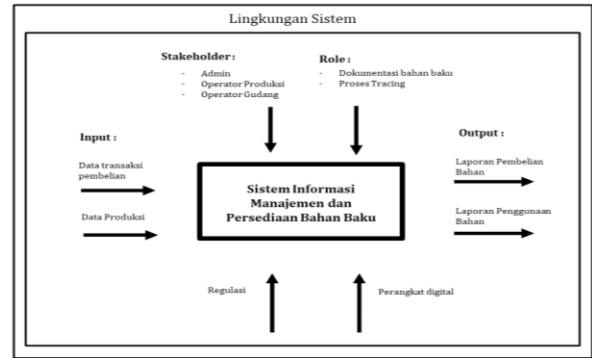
Lingkungan Sistem

Stakeholder :

- Admin
- Operator Produksi
- Operator Gudang

Role :

- Dokumentasi bahan baku
- Proses Tracing

Input :

Data transaksi pembelian

Data Produksi

Sistem Informasi Manajemen dan Persediaan Bahan Baku

Output :

Laporan Pembelian Bahan

Laporan Penggunaan Bahan

Regulasi

Perangkat digital